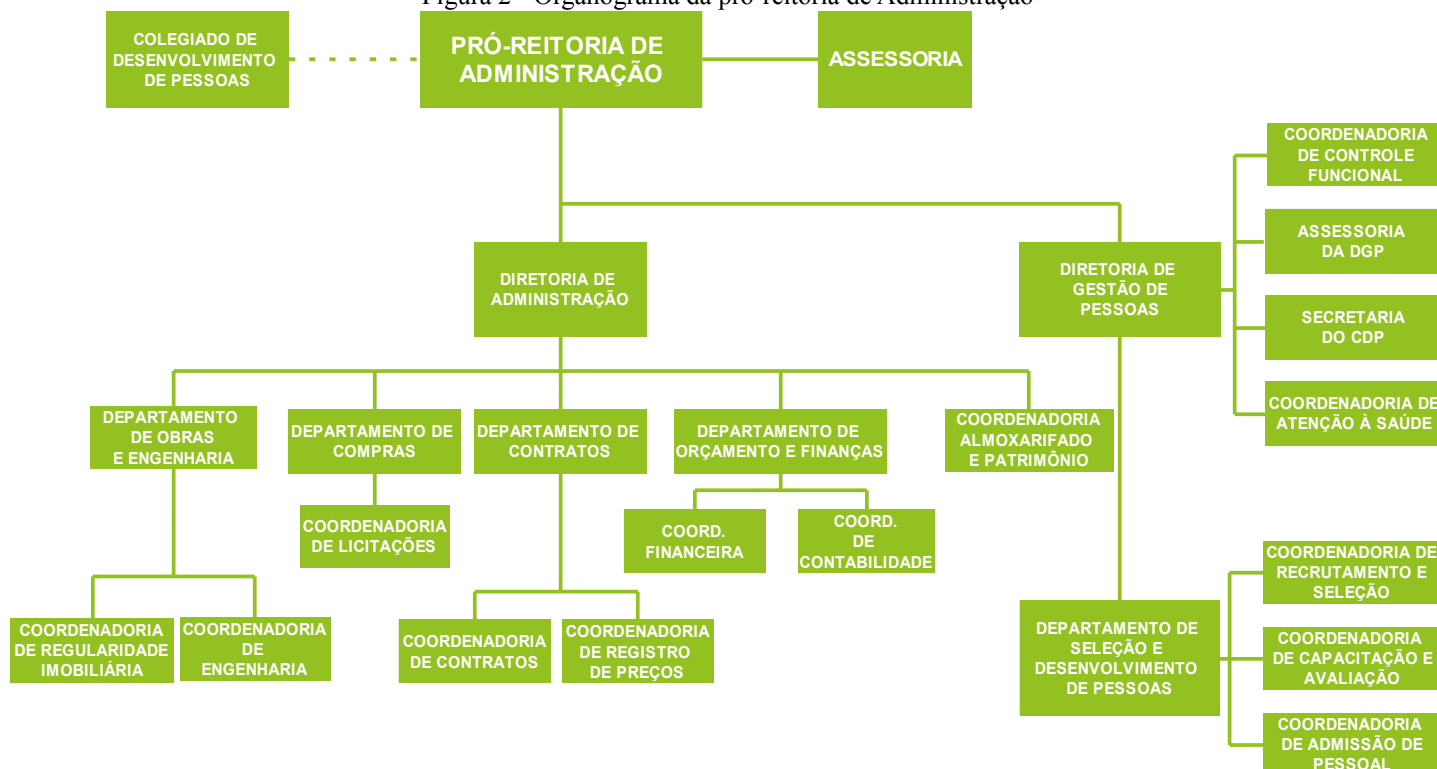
Figura 2 - Organograma da pró-reitoria de Administração

COLEGIADO DE DESENVOLVIMENTO DE PESSOAS

PRÓ-REITORIA DE ADMINISTRAÇÃO

ASSESSORIA

COORDENADORIA DE CONTROLE FUNCIONAL

ASSESSORIA DA DGP

SECRETARIA DO CDP

COORDENADORIA DE ATENÇÃO À SAÚDE

DIRETORIA DE ADMINISTRAÇÃO

DIRETORIA DE GESTÃO DE PESSOAS

DEPARTAMENTO DE OBRAS E ENGENHARIA

DEPARTAMENTO DE COMPRAS

DEPARTAMENTO DE CONTRATOS

DEPARTAMENTO DE ORÇAMENTO E FINANÇAS

COORDENADORIA ALMOXARIFADO E PATRIMÔNIO

COORDENADORIA DE LICITAÇÕES

COORD. FINANCEIRA

COORD. DE CONTABILIDADE

COORDENADORIA DE RECRUTAMENTO E SELEÇÃO

COORDENADORIA DE REGULARIDADE IMOBILIÁRIA

COORDENADORIA DE ENGENHARIA

COORDENADORIA DE CONTRATOS

COORDENADORIA DE REGISTRO DE PREÇOS

DEPARTAMENTO DE SELEÇÃO E DESENVOLVIMENTO DE PESSOAS

COORDENADORIA DE CAPACITAÇÃO E AVALIAÇÃO

COORDENADORIA DE ADMISSÃO DE PESSOAL